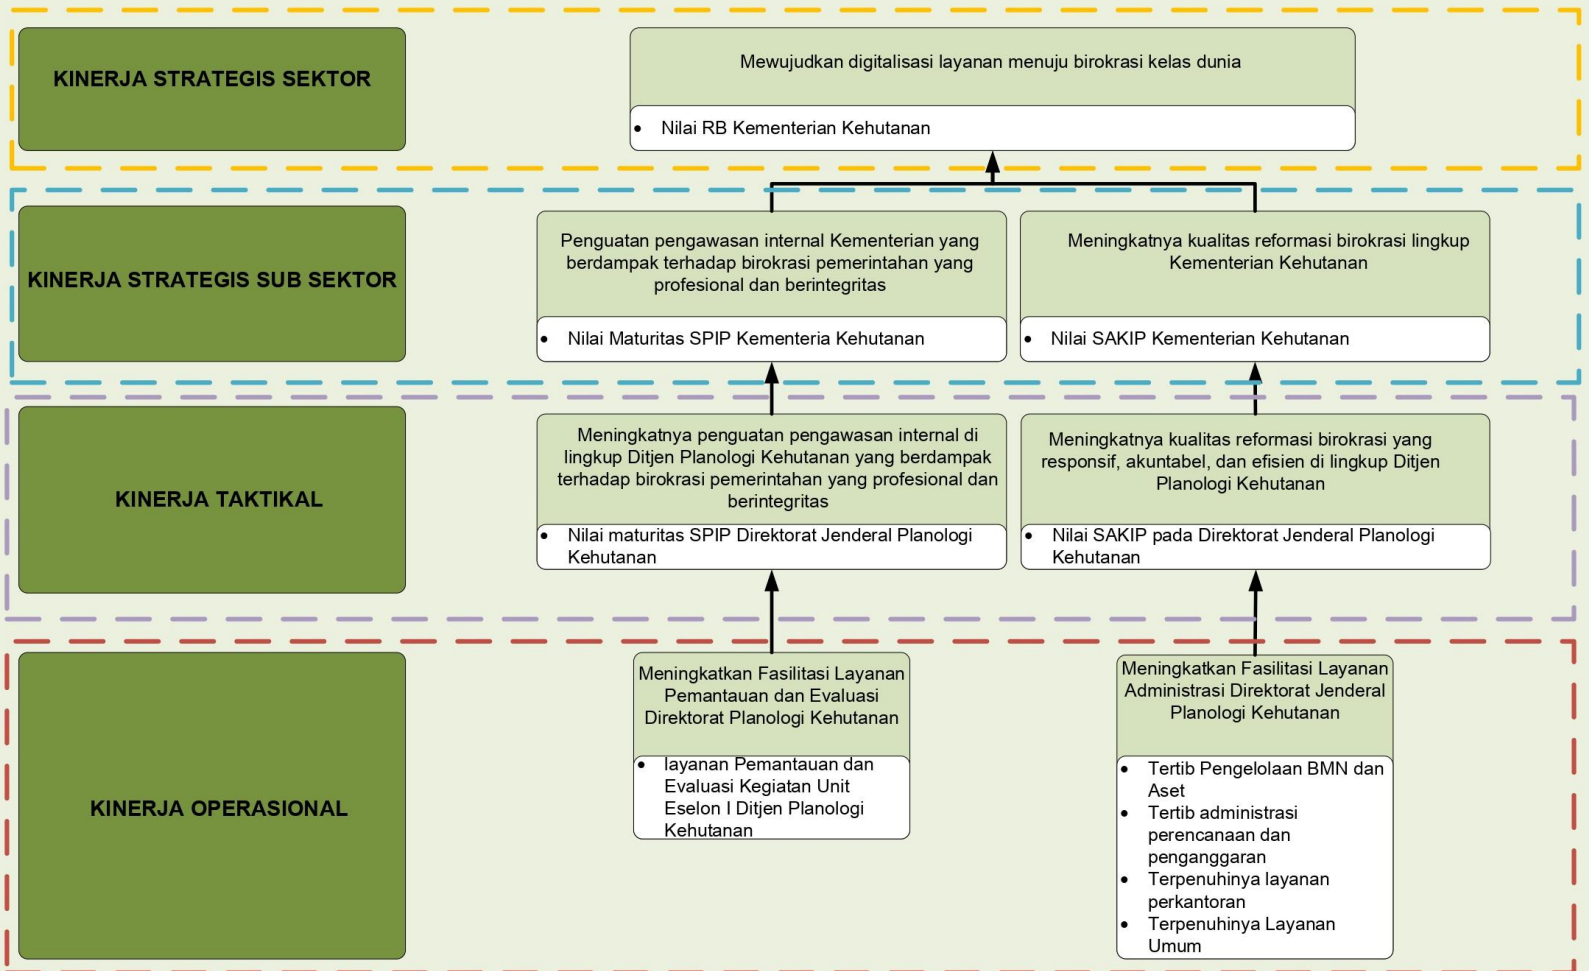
KINERJA STRATEGIS SEKTOR

Mewujudkan digitalisasi layanan menuju birokrasi kelas dunia

• Nilai RB Kementerian Kehutanan

KINERJA STRATEGIS SUB SEKTOR

Penguatan pengawasan internal Kementerian yang berdampak terhadap birokrasi pemerintahan yang profesional dan berintegritas

• Nilai Maturitas SPIP Kementeria Kehutanan

Meningkatnya kualitas reformasi birokrasi lingkup Kementerian Kehutanan

• Nilai SAKIP Kementerian Kehutanan

KINERJA TAKTIKAL

Meningkatnya penguatan pengawasan internal di lingkup Ditjen Planologi Kehutanan yang berdampak terhadap birokrasi pemerintahan yang profesional dan berintegritas

• Nilai maturitas SPIP Direktorat Jenderal Planologi Kehutanan

Meningkatnya kualitas reformasi birokrasi yang responsif, akuntabel, dan efisien di lingkup Ditjen Planologi Kehutanan

• Nilai SAKIP pada Direktorat Jenderal Planologi Kehutanan

KINERJA OPERASIONAL

Meningkatkan Fasilitasi Layanan Pemantauan dan Evaluasi Direktorat Planologi Kehutanan

• layanan Pemantauan dan Evaluasi Kegiatan Unit Eselon I Ditjen Planologi Kehutanan

Meningkatkan Fasilitasi Layanan Administrasi Direktorat Jenderal Planologi Kehutanan

• Tertib Pengelolaan BMN dan Aset
• Tertib administrasi perencanaan dan penganggaran
• Terpenuhinya layanan perkantoran
• Terpenuhinya Layanan Umum